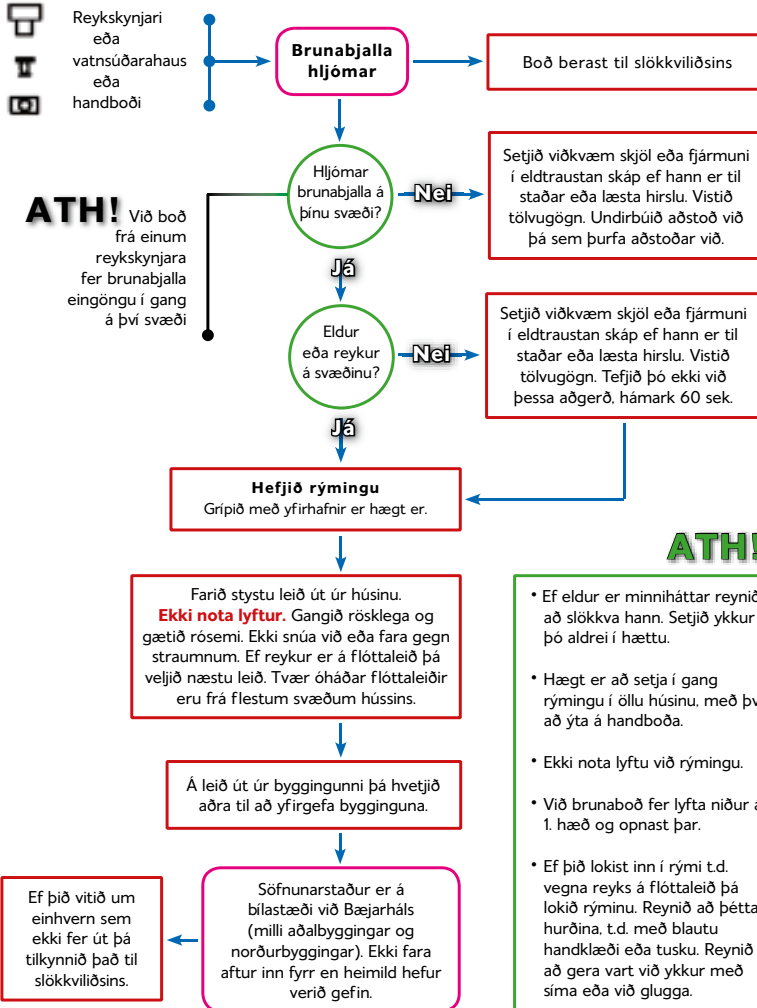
Reykskynjari
eða
vatnsúðarahaus
eða
handboði

Brunabjalla hljómar

Boð berast til slökkviliðsins

ATH! Við boð frá einum reykskynjara fer brunabjalla eingöngu í gang á því svæði

Hljómar brunabjalla á þínu svæði?

Nei

Setjið viðkvæm skjöl eða fjármuni í eldtraustan skáp ef hann er til staðar eða læsta hirslu. Vistið tölvugögn. Undirbúið aðstoð við þá sem þurfa aðstoðar við.

Já

Eldur eða reykur á svæðinu?

Nei

Setjið viðkvæm skjöl eða fjármuni í eldtraustan skáp ef hann er til staðar eða læsta hirslu. Vistið tölvugögn. Tefjið þó ekki við þessa aðgerð, hámark 60 sek.

Já

Hefjið rýmingu
Grípið með yfirhafnir er hægt er.

Farið stystu leið út úr húsinu. Ekki nota lyftur. Gangið rösklega og gætið rósemi. Ekki snúa við eða fara gegn straumnum. Ef reykur er á flóttaleið þá veljið næstu leið. Tvær óháðar flóttaleiðir eru frá flestum svæðum hússins.

Á leið út úr byggingunni þá hvetjið aðra til að yfirgefa bygginguna.

Ef þið vitið um einhvern sem ekki fer út þá tilkynnið það til slökkviliðsins.

Söfnunarstaður er á bílastæði við Bæjarháls (milli aðalbyggingar og norðurbyggingar). Ekki fara aftur inn fyrr en heimild hefur verið gefin.

ATH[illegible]

• Ef eldur er minniháttar reynið að slökkva hann. Setjið ykkur þó aldrei í hættu.

• Hægt er að setja í gang rýmingu í öllu húsinu, með þv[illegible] að ýta á handboða.

• Ekki nota lyftu við rýmingu.

• Við brunaboð fer lyfta niður á 1. hæð og opnast þar.

• Ef þið lokist inn í rými t.d. vegna reyks á flóttaleið þá lokið rýminu. Reynið að þétta hurðina, t.d. með blautu handklæði eða tusku. Reynið að gera vart við ykkur með síma eða við glugga.